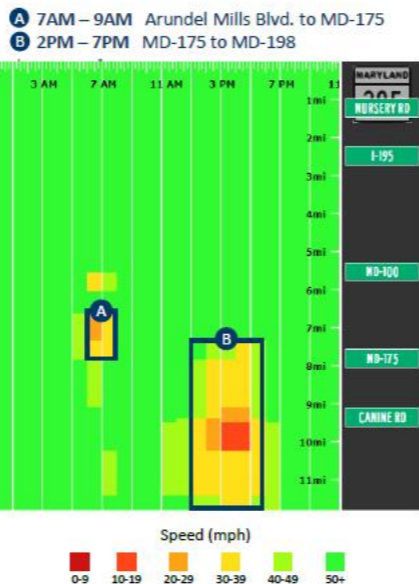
A 7AM – 9AM Arundel Mills Blvd. to MD-175
B 2PM – 7PM MD-175 to MD-198

3 AM 7 AM 11 AM 3 PM 7 PM

MARYLAND
295

1mi NURSERY RD
2mi I-195
3mi
4mi
5mi MD-100
6mi
7mi
8mi MD-175
9mi CANINE RD
10mi
11mi

A
B

Speed (mph)
0-9 10-19 20-29 30-39 40-49 50+